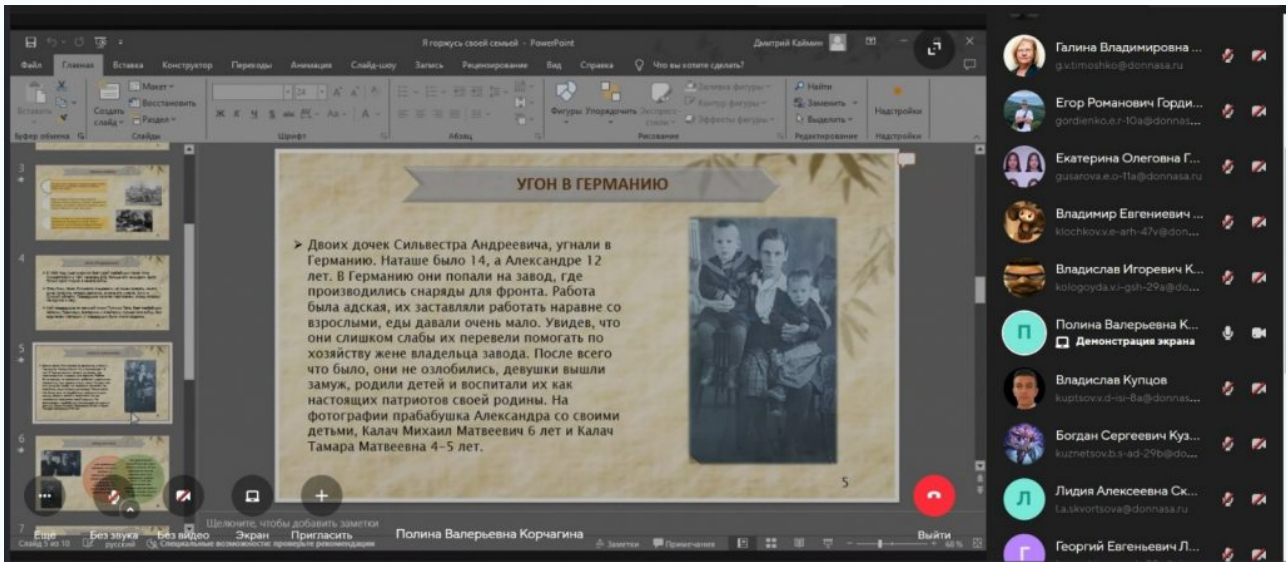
Я горжусь своей семьей - PowerPoint
Дмитрий Кайман
Файл Главная Вставка Конструктор Переходы Анимация Слайд-шоу Запись Рецензирование Вид Справка Что вы хотите сделать?
Вставить Создать слайд Макет Восстановить Раздел Буфер обмена Слайды Шрифт Абзац Фигуры Упорядочить Экспресс-стили Заливка фигуры Контур фигуры Эффекты фигуры Рисование Найти Заменить Выделить Редактирование Надстройки Надстройки

УГОН В ГЕРМАНИЮ

➢ Двоих дочек Сильвестра Андреевича, угнали в Германию. Наташе было 14, а Александре 12 лет. В Германию они попали на завод, где производились снаряды для фронта. Работа была адская, их заставляли работать наравне со взрослыми, еды давали очень мало. Увидев, что они слишком слабы их перевели помогать по хозяйству жене владельца завода. После всего что было, они не озлобились, девушки вышли замуж, родили детей и воспитали их как настоящих патриотов своей родины. На фотографии прабабушка Александра со своими детьми, Калач Михаил Матвеевич 6 лет и Калач Тамара Матвеевна 4-5 лет.

5

Щелкните, чтобы добавить заметки
Слайд 5 из 10 русский Специальные возможности: проверьте рекомендации Заметки Примечания 66 %

Ещё Без звука Без видео Экран Пригласить Полина Валерьевна Корчагина Выйти

Галина Владимировна ...
g.v.timoshko@donnasa.ru
Егор Романович Горди...
gordienko.e.r-10a@donnas...
Екатерина Олеговна Г...
gusarova.e.o-11a@donnasa.ru
Владимир Евгениевич ...
klochkov.v.e-arh-47v@don...
Владислав Игоревич К...
kologoyda.v.i-gsh-29a@do...
Полина Валерьевна К...
Демонстрация экрана
Владислав Купцов
kuptsov.v.d-isi-8a@donnas...
Богдан Сергеевич Куз...
kuznetsov.b.s-ad-29b@do...
Лидия Алексеевна Ск...
l.a.skvortsova@donnasa.ru
Георгий Евгеньевич Л...